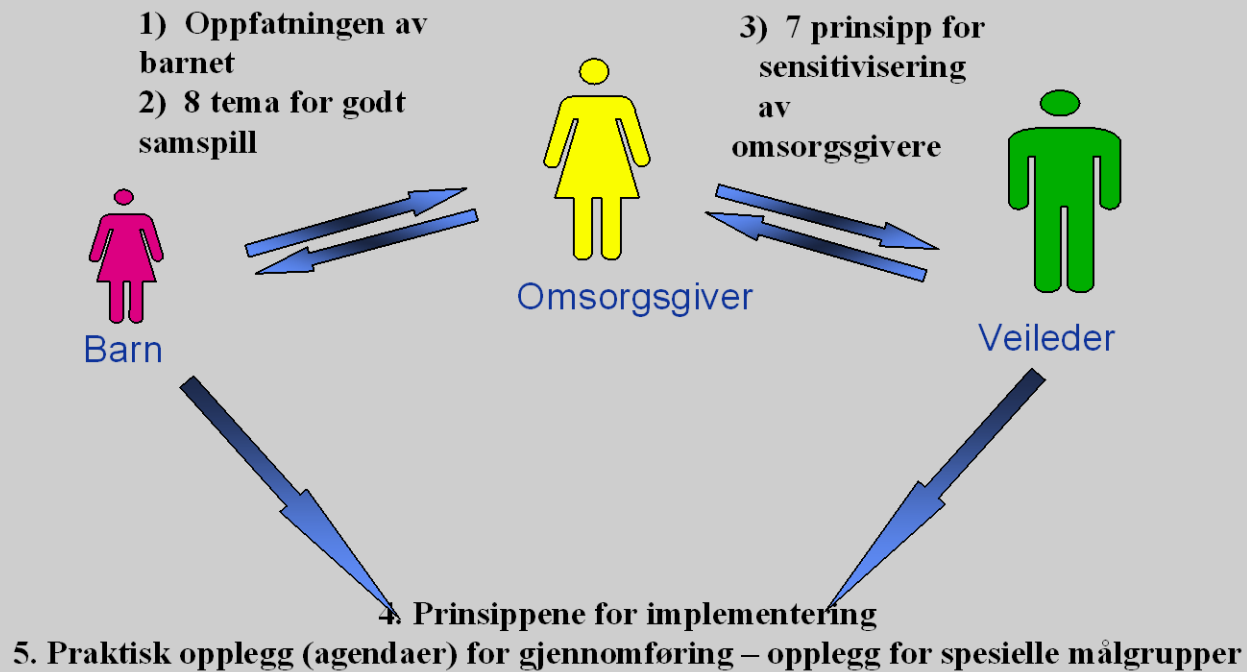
1) Oppfatningen av barnet
2) 8 tema for godt samspill

3) 7 prinsipp for sensitivisering av omsorgsgivere

Barn

Omsorgsgiver

Veileder

4. Prinsippene for implementering
5. Praktisk opplegg (agendaer) for gjennomføring – opplegg for spesielle målgrupper